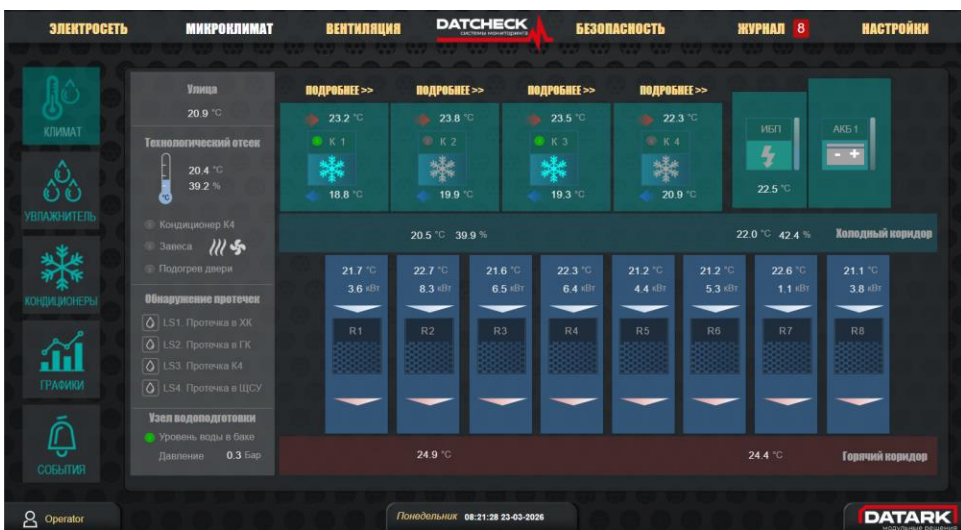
ЭЛЕКТРОСЕТЬ МИКРОКЛИМАТ ВЕНТИЛЯЦИЯ DATCHECK системы мониторинга БЕЗОПАСНОСТЬ ЖУРНАЛ 8 НАСТРОЙКИ

КЛИМАТ
УВЛАЖНИТЕЛЬ
КОНДИЦИОНЕРЫ
ГРАФИКИ
СОБЫТИЯ

Улица
20.9 °C

Технологический отсек
20.4 °C
39.2 %
°C

Кондиционер К4
Завеса
Подогрев двери

Обнаружение протечек
LS1. Протечка в ХК
LS2. Протечка в ГК
LS3. Протечка К4
LS4. Протечка в ЩСУ

Узел водоподготовки
Уровень воды в баке
Давление 0.3 Бар

ПОДРОБНЕЕ >> ПОДРОБНЕЕ >> ПОДРОБНЕЕ >> ПОДРОБНЕЕ >>

| 23.2 °C | 23.8 °C | 23.5 °C | 22.3 °C |
|---|---|---|---|
| К 1 | К 2 | К 3 | К 4 |
| 18.8 °C | 19.9 °C | 19.3 °C | 20.9 °C |

ИБП
22.5 °C
АКБ 1

20.5 °C 39.9 %
22.0 °C 42.4 %
Холодный коридор

| 21.7 °C | 22.7 °C | 21.6 °C | 22.3 °C | 21.2 °C | 21.2 °C | 22.6 °C | 21.1 °C |
|---|---|---|---|---|---|---|---|
| 3.6 кВт | 8.3 кВт | 6.5 кВт | 6.4 кВт | 4.4 кВт | 5.3 кВт | 1.1 кВт | 3.8 кВт |
| R1 | R2 | R3 | R4 | R5 | R6 | R7 | R8 |

24.9 °C
24.4 °C
Горячий коридор

Operator
Понедельник 08:21:28 23-03-2026
DATARK модульные решения